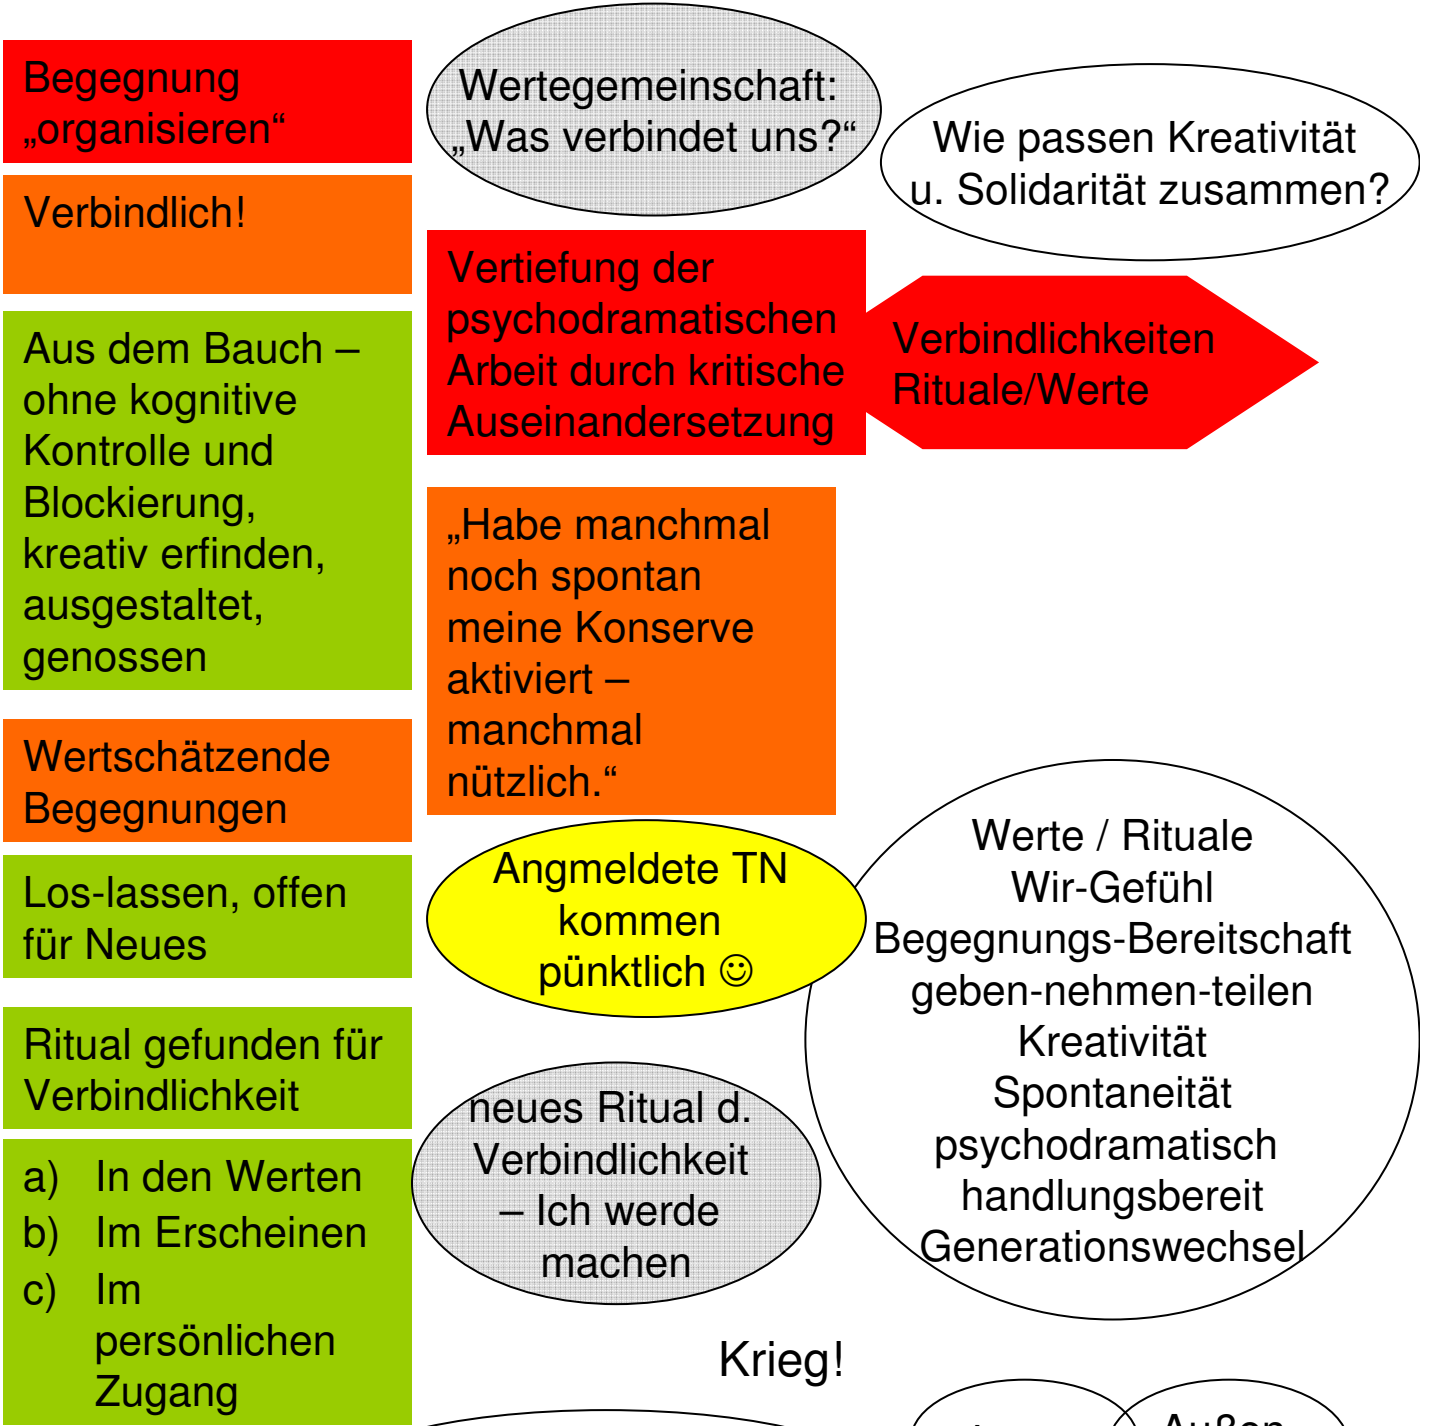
Begegnung „organisieren“

Verbindlich!

Aus dem Bauch – ohne kognitive Kontrolle und Blockierung, kreativ erfinden, ausgestaltet, genossen

Wertschätzende Begegnungen

Los-lassen, offen für Neues

Ritual gefunden für Verbindlichkeit

a) In den Werten
b) Im Erscheinen
c) Im persönlichen Zugang

Wertegemeinschaft: „Was verbindet uns?“

Wie passen Kreativität u. Solidarität zusammen?

Vertiefung der psychodramatischen Arbeit durch kritische Auseinandersetzung

Verbindlichkeiten Rituale/Werte

„Habe manchmal noch spontan meine Konserve aktiviert – manchmal nützlich.“

Angmeldete TN kommen pünktlich ☺

Werte / Rituale
Wir-Gefühl
Begegnungs-Bereitschaft
geben-nehmen-teilen
Kreativität
Spontaneität
psychodramatisch
handlungsbereit
Generationswechsel

neues Ritual d. Verbindlichkeit – Ich werde machen

Krieg!

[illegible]

Außen